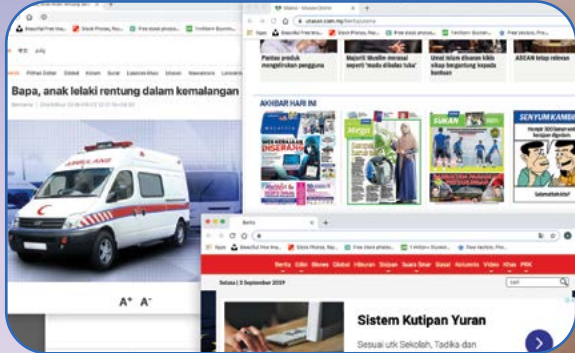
Bapa, anak lelaki rentung dalam kemalangan

AMBULANS

A⁺ A⁻

Utama - Utusan Online

utusan.com.my

Pantau produk mengelirukan pengguna

Majoriti Muslim merasai seperti 'mudu dibeli tuba'

Umat Islam dituaran kikis sikap bergantung kepada bantuan

ASEAN tetap relevan

AKHBAR HARI INI

Mega

SUKAN

SENYUM KAMBING

Berita

Berita Edisi Bisnes Global Hiburan Sinopsis Suara Sinar Siasat Kolumnis Video Khas PRK

Selasa | 3 September 2019

Sistem Kutipan Yuran

Sesuai utk Sekolah, Tadika dan